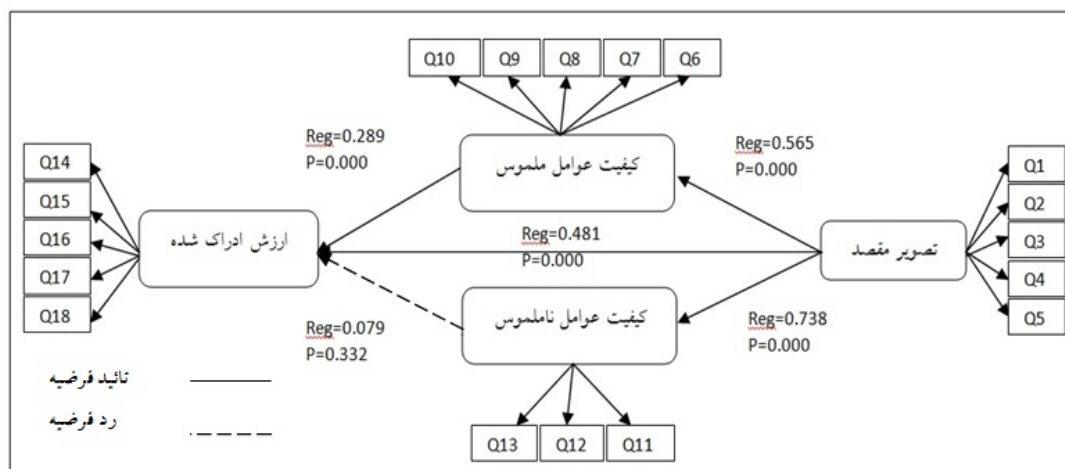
Q10 Q9 Q8 Q7 Q6

Reg=0.289
P=0.000

کیفیت عوامل ملموس

Reg=0.565
P=0.000

Q14
Q15
Q16
Q17
Q18

ارزش ادراک شده

Reg=0.481
P=0.000

تصویر مقصد

Q1
Q2
Q3
Q4
Q5

Reg=0.079
P=0.332

کیفیت عوامل ناملموس

Reg=0.738
P=0.000

تائید فرضیه

رد فرضیه

Q13 Q12 Q11